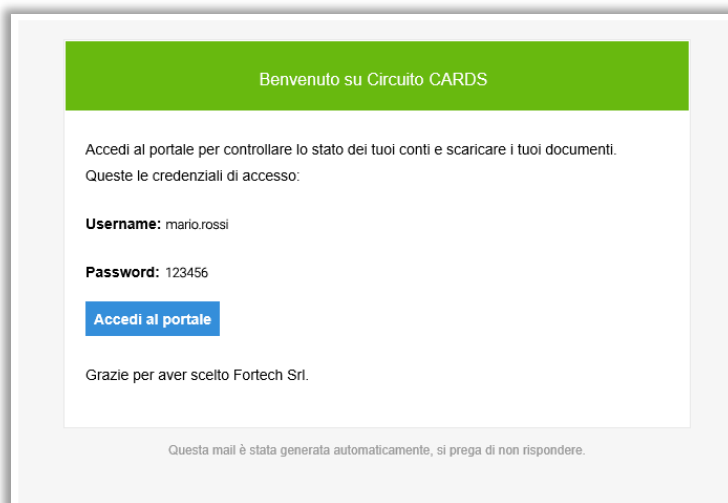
Benvenuto su Circuito CARDS

Accedi al portale per controllare lo stato dei tuoi conti e scaricare i tuoi documenti.
Queste le credenziali di accesso:

**Username:** mario.rossi

**Password:** 123456

Accedi al portale

Grazie per aver scelto Fortech Srl.

Questa mail è stata generata automaticamente, si prega di non rispondere.